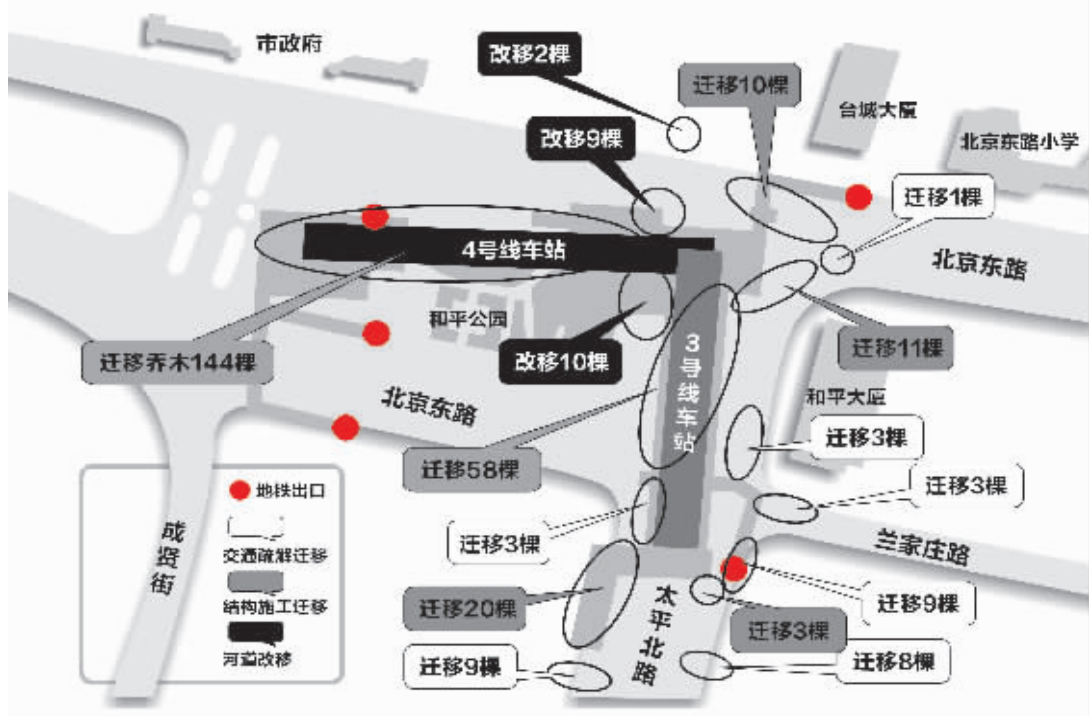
市政府

改移2棵

迁移10棵

台城大厦

改移9棵

北京东路小学

迁移1棵

4号线车站

北京东路

和平公园

迁移11棵

改移10棵

3号线车站

迁移乔木144棵

和平大厦

北京东路

迁移3棵

迁移58棵

迁移3棵

地铁出口

迁移3棵

兰家庄路

交通疏解迁移

成贤街

太平北路

迁移20棵

迁移9棵

结构施工迁移

迁移3棵

河道改移

迁移9棵

迁移8棵